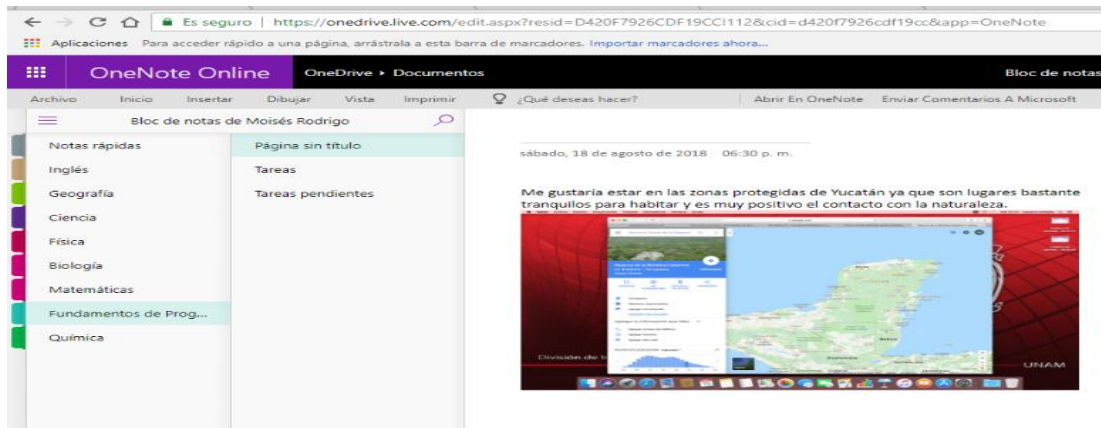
Es seguro | https://onedrive.live.com/edit.aspx?resid=D420F7926CDF19CC!112&cid=d420f7926cdf19cc&app=OneNote

Aplicaciones Para acceder rápido a una página, arrástrala a esta barra de marcadores. Importar marcadores ahora...

OneNote Online OneDrive ▸ Documentos Bloc de notas

Archivo Inicio Insertar Dibujar Vista Imprimir ¿Qué deseas hacer? Abrir En OneNote Enviar Comentarios A Microsoft

Bloc de notas de Moisés Rodrigo

Notas rápidas
Inglés
Geografía
Ciencia
Física
Biología
Matemáticas
Fundamentos de Prog...
Química

Página sin título
Tareas
Tareas pendientes

sábado, 18 de agosto de 2018 06:30 p. m.

Me gustaría estar en las zonas protegidas de Yucatán ya que son lugares bastante tranquilos para habitar y es muy positivo el contacto con la naturaleza.

División de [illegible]

UNAM